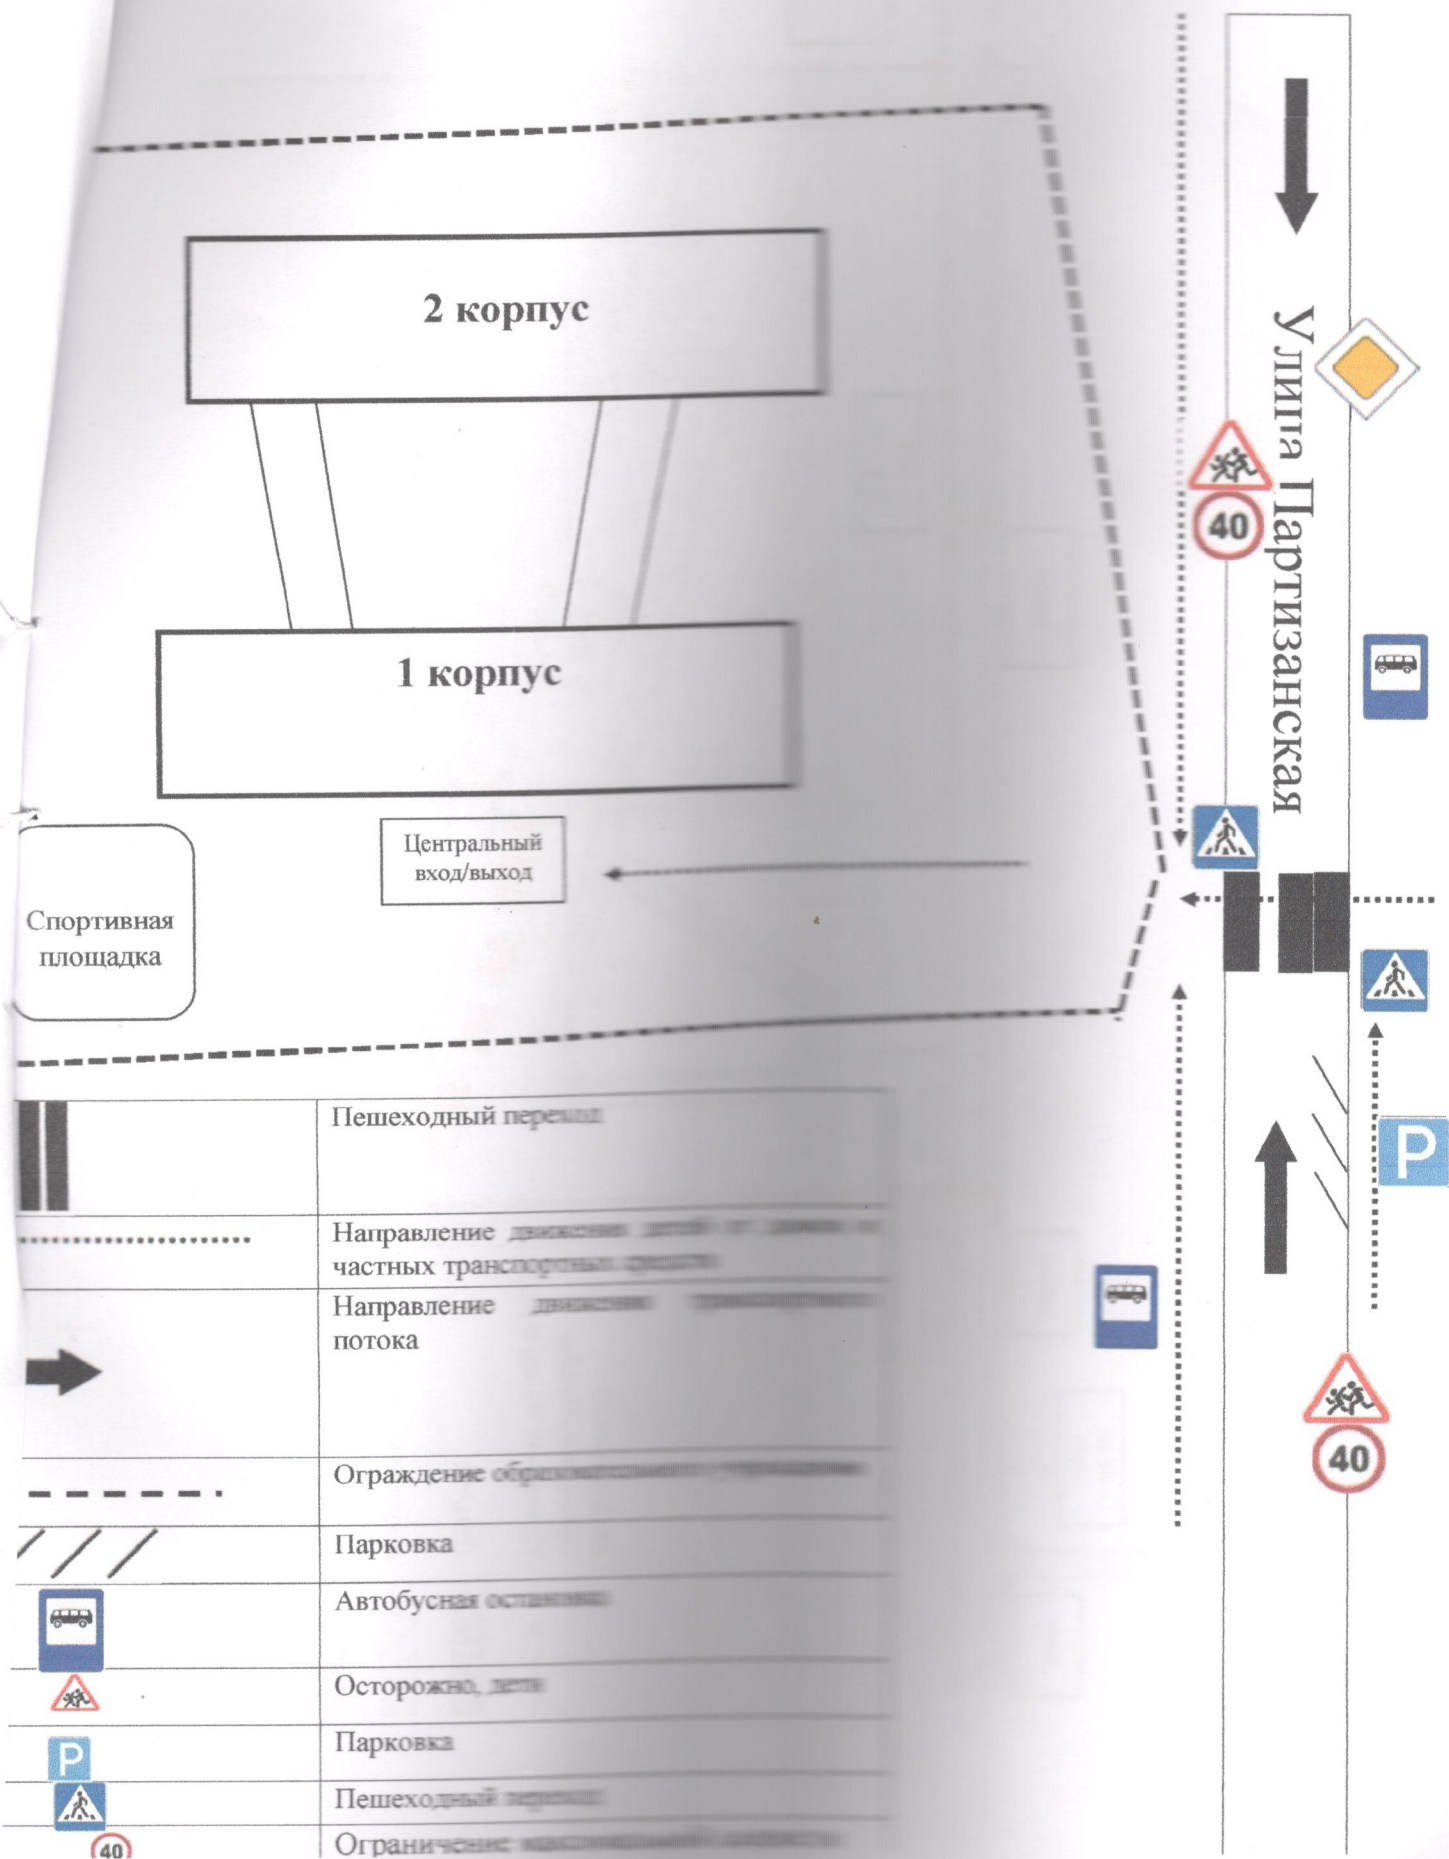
2 корпус

1 корпус

Улица Партизанская

40

Центральный вход/выход

Спортивная площадка

40

| | |
|---|---|
| | Пешеходный перех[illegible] |
| | Направление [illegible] частных транс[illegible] |
| | Направление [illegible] потока |
| | Ограждение об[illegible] |
| | Парковка |
| | Автобусная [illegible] |
| | Осторожно, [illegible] |
| P | Парковка |
| | Пешеход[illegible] |
| 40 | Ограничени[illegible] |